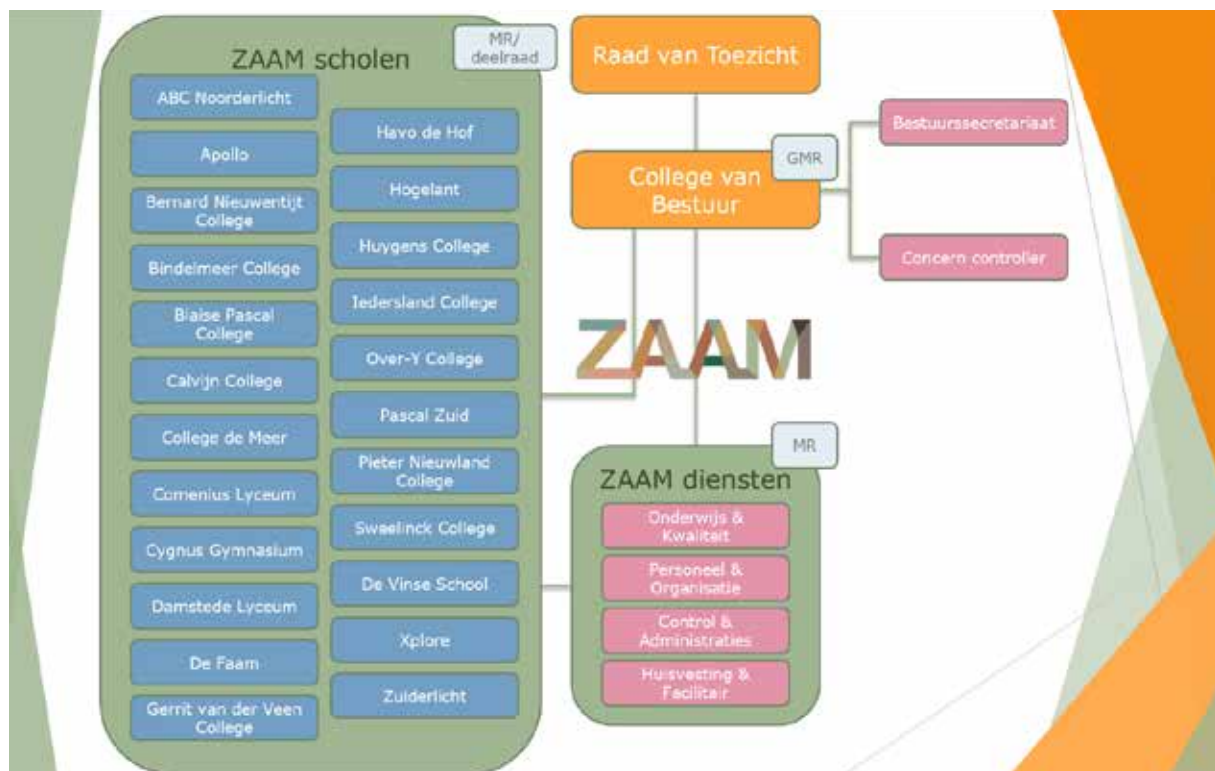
ZAAM scholen

MR/
deelraad

ABC Noorderlicht

Apollo

Bernard Nieuwentijt College

Bindelmeer College

Blaise Pascal College

Calvijn College

College de Meer

Comenius Lyceum

Cygnus Gymnasium

Damstede Lyceum

De Faam

Gerrit van der Veen College

Havo de Hof

Hogelant

Huygens College

Iedersland College

Over-Y College

Pascal Zuid

Pieter Nieuwland College

Sweelinck College

De Vinse School

Xplore

Zuiderlicht

Raad van Toezicht

GMR

College van Bestuur

Bestuurssecretariaat

Concern controller

ZAAM

MR

ZAAM diensten

Onderwijs & Kwaliteit

Personeel & Organisatie

Control & Administraties

Huisvesting & Facilitair